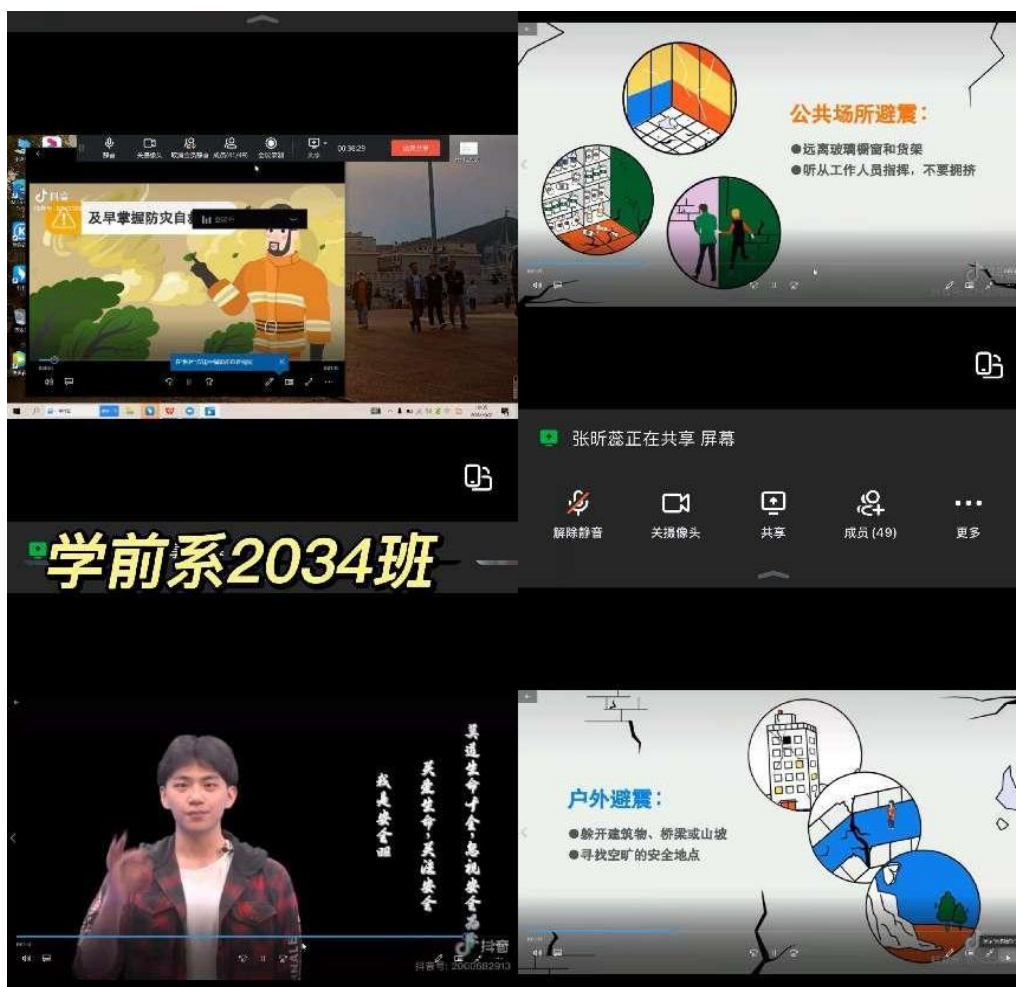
00:38:29

及早掌握防灾自

公共场所避震：
●远离玻璃橱窗和货架
●听从工作人员指挥，不要拥挤

张昕蕊正在共享 屏幕

解除静音
关闭摄像头
共享
成员 (49)
更多

学前系2034班

莫道生命千金，忽视安全无
关爱生命，关注安全
我是安全卫

抖音
抖音号: 2000682913

户外避震：
●躲开建筑物、桥梁或山坡
●寻找空旷的安全地点